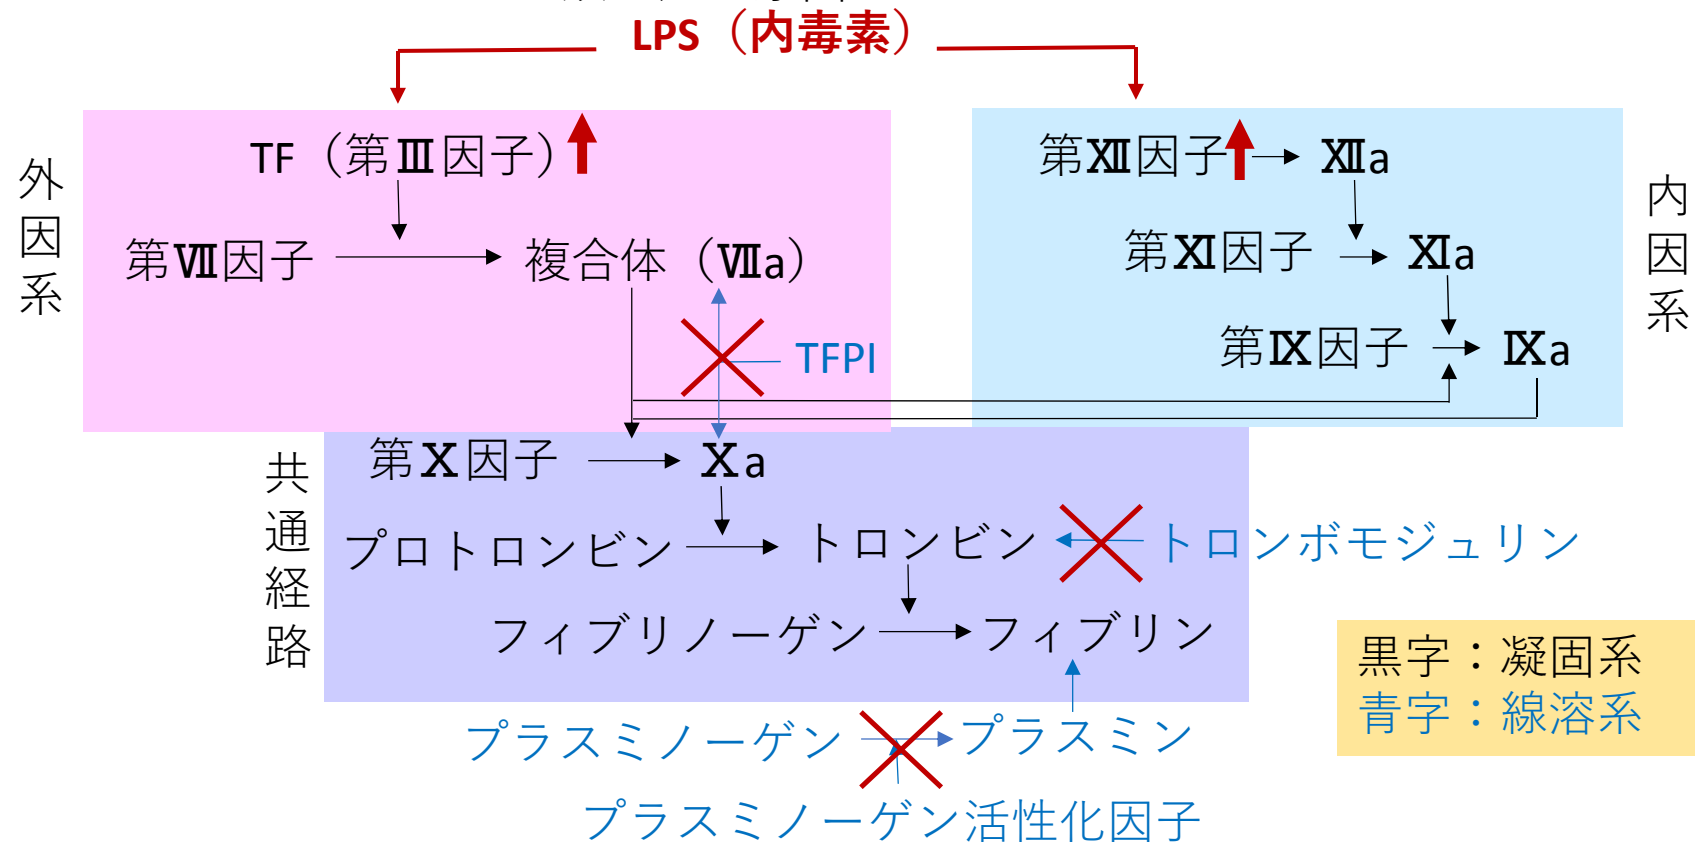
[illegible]

LPS（内毒素）

外因系

TF（第Ⅲ因子）

第Ⅶ因子 複合体（Ⅶa）

TFPI

内因系

第Ⅻ因子 Ⅻa

第Ⅺ因子 Ⅺa

第Ⅸ因子 Ⅸa

共通経路

第Ⅹ因子 Ⅹa

プロトロンビン トロンビン トロンボモジュリン

フィブリノーゲン フィブリン

プラスミノーゲン プラスミン

プラスミノーゲン活性化因子

黒字：凝固系
青字：線溶系